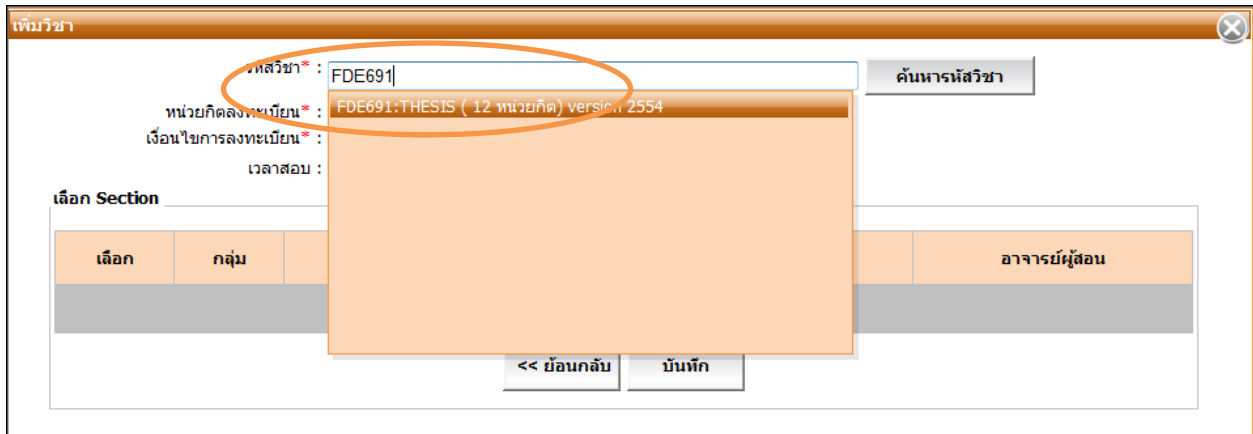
เพิ่มวิชา

รหัสวิชา* : FDE691 ค้นหารหัสวิชา

FDE691:THESIS ( 12 หน่วยกิต) version 2554

หน่วยกิตลงทะเบียน* :

เงื่อนไขการลงทะเบียน* :

เวลาสอบ :

เลือก Section

| เลือก | กลุ่ม | | อาจารย์ผู้สอน |
|---|---|---|---|
| | | | |

<< ย้อนกลับ บันทึก